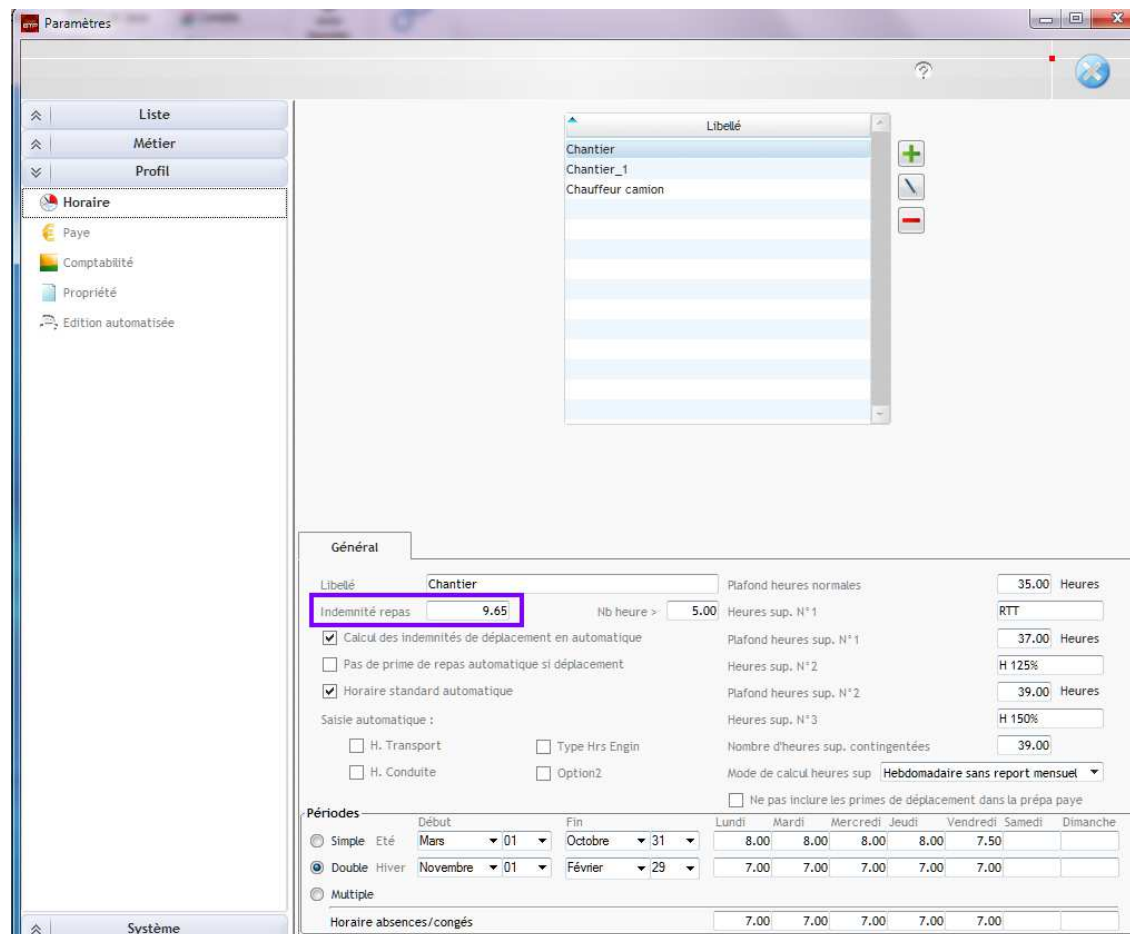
Paramètres

Liste
Métier
Profil
Horaire
Paye
Comptabilité
Propriété
Edition automatisée

Système

| Libellé |
|---|
| Chantier |
| Chantier_1 |
| Chauffeur camion |

Général

Libellé Chantier
Indemnité repas 9.65
Nb heure > 5.00
Calcul des indemnités de déplacement en automatique
Pas de prime de repas automatique si déplacement
Horaire standard automatique
Saisie automatique :
H. Transport
Type Hrs Engin
H. Conduite
Option2

Plafond heures normales 35.00 Heures
Heures sup. N°1 RTT
Plafond heures sup. N°1 37.00 Heures
Heures sup. N°2 H 125%
Plafond heures sup. N°2 39.00 Heures
Heures sup. N°3 H 150%
Nombre d'heures sup. contingentées 39.00
Mode de calcul heures sup Hebdomadaire sans report mensuel
Ne pas inclure les primes de déplacement dans la prépa paye

Périodes

| | | Début | | Fin | | Lundi | Mardi | Mercredi | Jeudi | Vendredi | Samedi | Dimanche |
|---|---|---|---|---|---|---|---|---|---|---|---|---|
| Simple | Eté | Mars | 01 | Octobre | 31 | 8.00 | 8.00 | 8.00 | 8.00 | 7.50 | | |
| Double | Hiver | Novembre | 01 | Février | 29 | 7.00 | 7.00 | 7.00 | 7.00 | 7.00 | | |
| Multiple | | | | | | | | | | | | |
| Horaire absences/congés | | | | | | 7.00 | 7.00 | 7.00 | 7.00 | 7.00 | | |